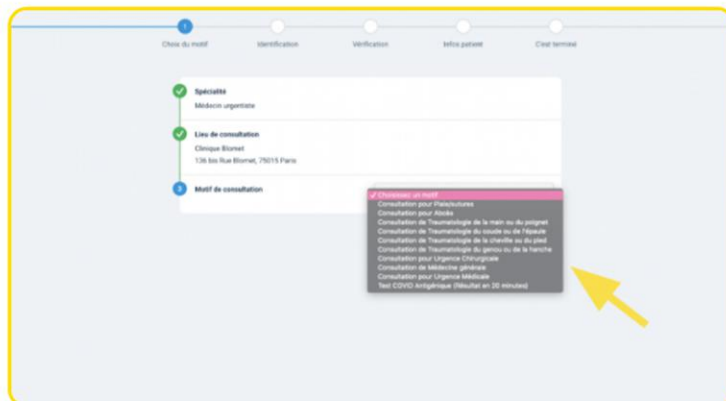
1

Choix du motif

Identification

Vérification

Infos patient

C'est terminé

Spécialité

Médecin urgentiste

Lieu de consultation

Clinique Blomet

136 bis Rue Blomet, 75015 Paris

3

Motif de consultation

✓ Choisissez un motif

Consultation pour Plaie/sutures

Consultation pour Abcès

Consultation de Traumatologie de la main ou du poignet

Consultation de Traumatologie du coude ou de l'épaule

Consultation de Traumatologie de la cheville ou du pied

Consultation de Traumatologie du genou ou de la hanche

Consultation pour Urgence Chirurgicale

Consultation de Médecine générale

Consultation pour Urgence Médicale

Test COVID Antigénique (Résultat en 20 minutes)